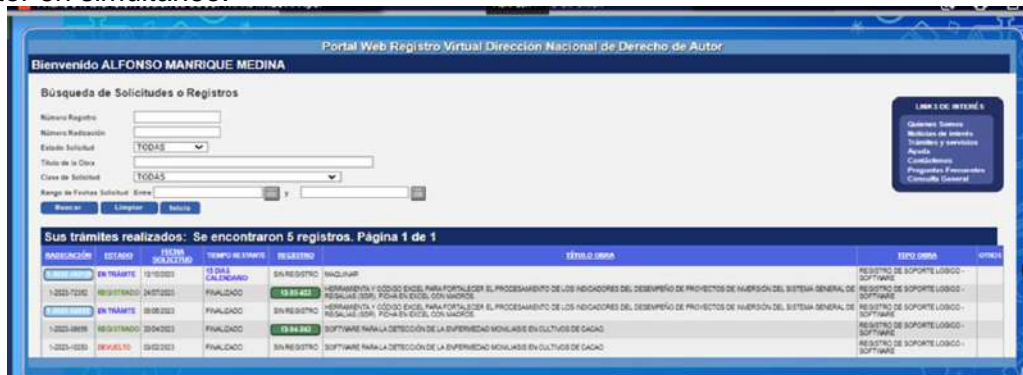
Portal Web Registro Virtual Dirección Nacional de Derecho de Autor

Bienvenido ALFONSO MANRIQUE MEDINA

Búsqueda de Solicitudes o Registros

Número Registro
Número Radicación
Estado Solicitud TODAS
Título de la Obra
Clase de Solicitud TODAS
Rango de Fechas Solicitud Entre y

Buscar Limpiar Inicio

LINKS DE INTERÉS
Quienes Somos
Noticias de interés
Trámites y servicios
Ayuda
Contáctenos
Preguntas Frecuentes
Consulta General

Sus trámites realizados: Se encontraron 5 registros. Página 1 de 1

| RADICACIÓN | ESTADO | FECHA SOLICITUD | TIEMPO RESTANTE | REGISTRO | TÍTULO OBRA | TIPO OBRA | OTROS |
|---|---|---|---|---|---|---|---|
| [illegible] | EN TRÁMITE | 12/10/2023 | 15 DÍAS CALENDARIO | SIN REGISTRO | MAQUINAR | REGISTRO DE SOPORTE LOGICO - SOFTWARE | |
| 1-2023-72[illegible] | REGISTRADO | 24/07/2023 | FINALIZADO | 13-95-422 | HERRAMIENTA Y CÓDIGO EXCEL PARA FORTALECER EL PROCESAMIENTO DE LOS INDICADORES DEL DESEMPEÑO DE PROYECTOS DE INVERSIÓN DEL SISTEMA GENERAL DE REGALIAS (SGR). FICHA EN EXCEL CON MACROS. | REGISTRO DE SOPORTE LOGICO - SOFTWARE | |
| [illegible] | EN TRÁMITE | 09/08/2023 | FINALIZADO | SIN REGISTRO | HERRAMIENTA Y CÓDIGO EXCEL PARA FORTALECER EL PROCESAMIENTO DE LOS INDICADORES DEL DESEMPEÑO DE PROYECTOS DE INVERSIÓN DEL SISTEMA GENERAL DE REGALIAS (SGR). FICHA EN EXCEL CON MACROS. | REGISTRO DE SOPORTE LOGICO - SOFTWARE | |
| 1-2023-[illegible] | REGISTRADO | 20/04/2023 | FINALIZADO | 13-94-342 | SOFTWARE PARA LA DETECCIÓN DE LA ENFERMEDAD MONILIASIS EN CULTIVOS DE CACAO | REGISTRO DE SOPORTE LOGICO - SOFTWARE | |
| 1-2023-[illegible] | DEVUELTO | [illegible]/2023 | FINALIZADO | SIN REGISTRO | SOFTWARE PARA LA DETECCIÓN DE LA ENFERMEDAD MONILIASIS EN CULTIVOS DE CACAO | REGISTRO DE SOPORTE LOGICO - SOFTWARE | |